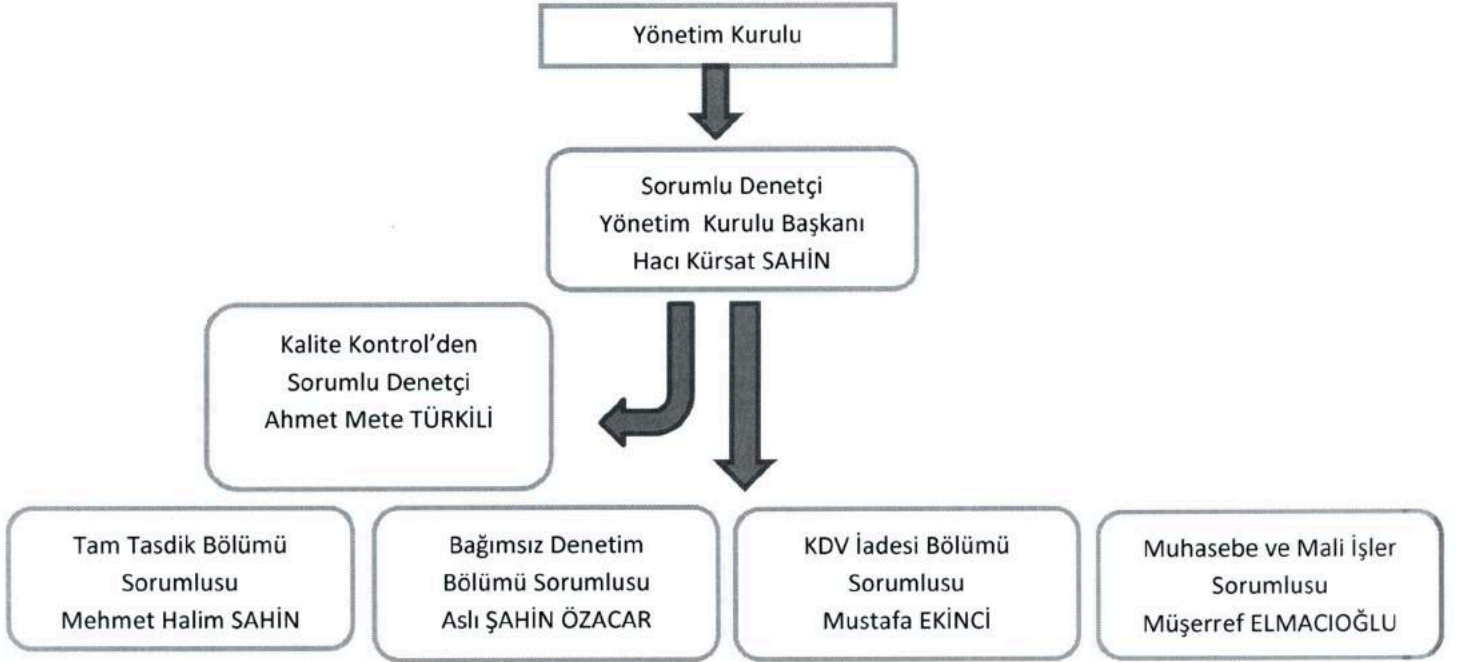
Yönetim Kurulu

Sorumlu Denetçi
Yönetim Kurulu Başkanı
Hacı Kürsat SAHİN

Kalite Kontrol'den
Sorumlu Denetçi
Ahmet Mete TÜRKİLİ

Tam Tasdik Bölümü
Sorumlusu
Mehmet Halim SAHİN

Bağımsız Denetim
Bölümü Sorumlusu
Aslı ŞAHİN ÖZACAR

KDV İadesi Bölümü
Sorumlusu
Mustafa EKİNCİ

Muhasebe ve Mali İşler
Sorumlusu
Müşerref ELMACIOĞLU